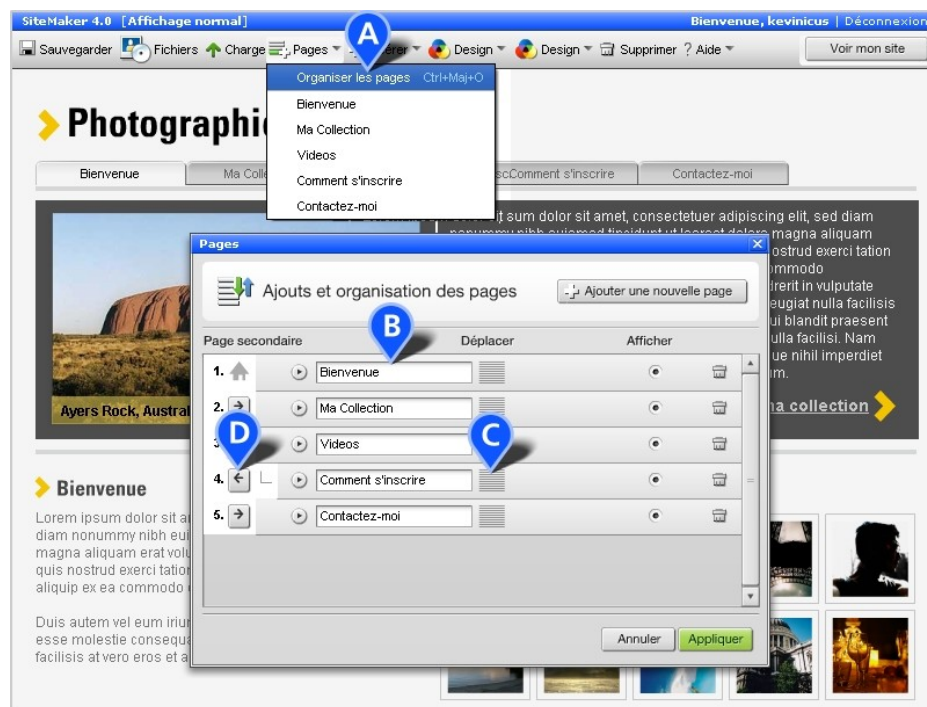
SiteMaker 4.0 [Affichage normal]

Bienvenue, kevinicus | Déconnexion

Sauvegarder Fichiers Charge Pages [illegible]érer Design Design Supprimer ? Aide

Voir mon site

A

Organiser les pages Ctrl+Maj+O
Bienvenue
Ma Collection
Videos
Comment s'inscrire
Contactez-moi

Photographi

Bienvenue | Ma Coll | scComment s'inscrire | Contactez-moi

t sum dolor sit amet, consectetuer adipiscing elit, sed diam nonummy nibh euismod tincidunt ut laoreet dolore magna aliquam nostrud exerci tation commodo drerit in vulputate feugiat nulla facilisis ui blandit praesent ulla facilisi. Nam ue nihil imperdiet m.

Ayers Rock, Austral

na collection

Bienvenue

Lorem ipsum dolor sit a diam nonummy nibh eu magna aliquam erat volu quis nostrud exerci tatio aliquip ex ea commodo

Duis autem vel eum iriu esse molestie consequa facilisis at vero eros et a

Pages

Ajouts et organisation des pages

Ajouter une nouvelle page

B

Page secondaire | Déplacer | Afficher

1. Bienvenue
2. Ma Collection
D
3. Videos
C
4. Comment s'inscrire
5. Contactez-moi

Annuler | Appliquer